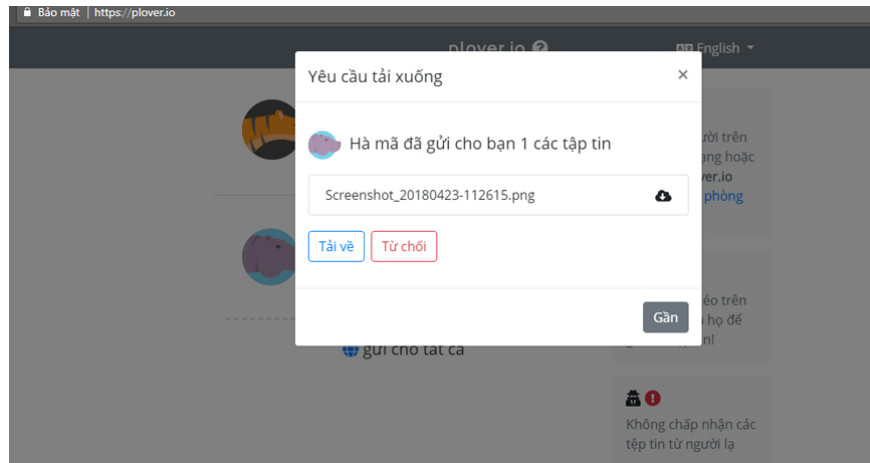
Bảo mật | https://plover.io

plover.io

English

Yêu cầu tải xuống

×

Hà mã đã gửi cho bạn 1 các tập tin

Screenshot_20180423-112615.png

Tải về

Từ chối

Gần

ười trên
ạng hoặc
ver.io
phòng

éo trên
họ để
n!

gửi cho tất cả

Không chấp nhận các tệp tin từ người lạ